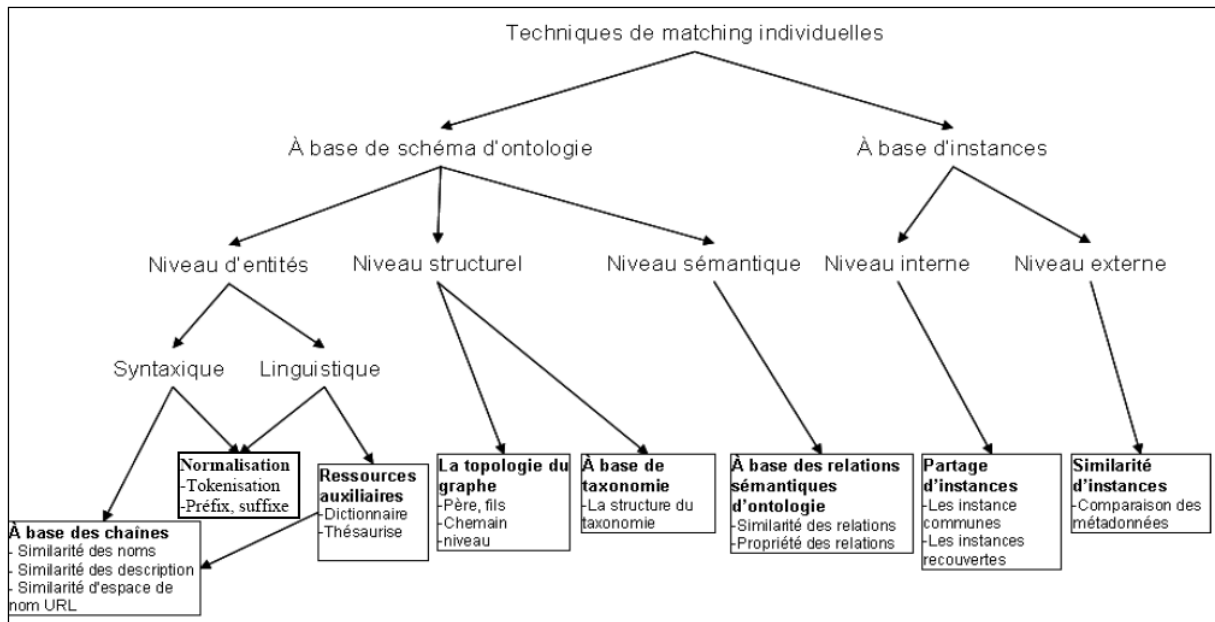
Techniques de matching individuelles

À base de schéma d'ontologie

À base d'instances

Niveau d'entités

Niveau structurel

Niveau sémantique

Niveau interne

Niveau externe

Syntaxique

Linguistique

**Normalisation**
-Tokenisation
-Préfix, suffixe

**Ressources auxiliaires**
-Dictionnaire
-Thésaurise

**À base des chaînes**
- Similarité des noms
- Similarité des description
- Similarité d'espace de nom URL

**La topologie du graphe**
-Père, fils
-Chemain
-niveau

**À base de taxonomie**
-La structure du taxonomie

**À base des relations sémantiques d'ontologie**
-Similarité des relations
-Propriété des relations

**Partage d'instances**
-Les instance communes
-Les instances recouvertes

**Similarité d'instances**
-Comparaison des métadonnées